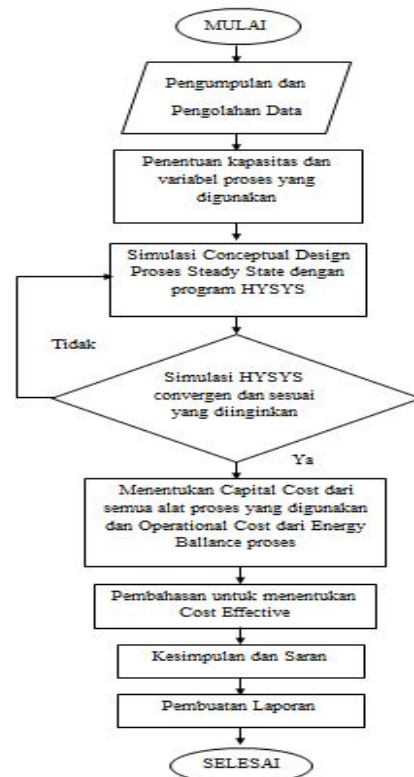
MULAI

Pengumpulan dan Pengolahan Data

Penentuan kapasitas dan variabel proses yang digunakan

Simulasi Conceptual Design Proses Steady State dengan program HYSYS

Tidak

Simulasi HYSYS convergen dan sesuai yang diinginkan

Ya

Menentukan Capital Cost dari semua alat proses yang digunakan dan Operational Cost dari Energy Ballance proses

Pembahasan untuk menentukan Cost Effective

Kesimpulan dan Saran

Pembuatan Laporan

SELESAI